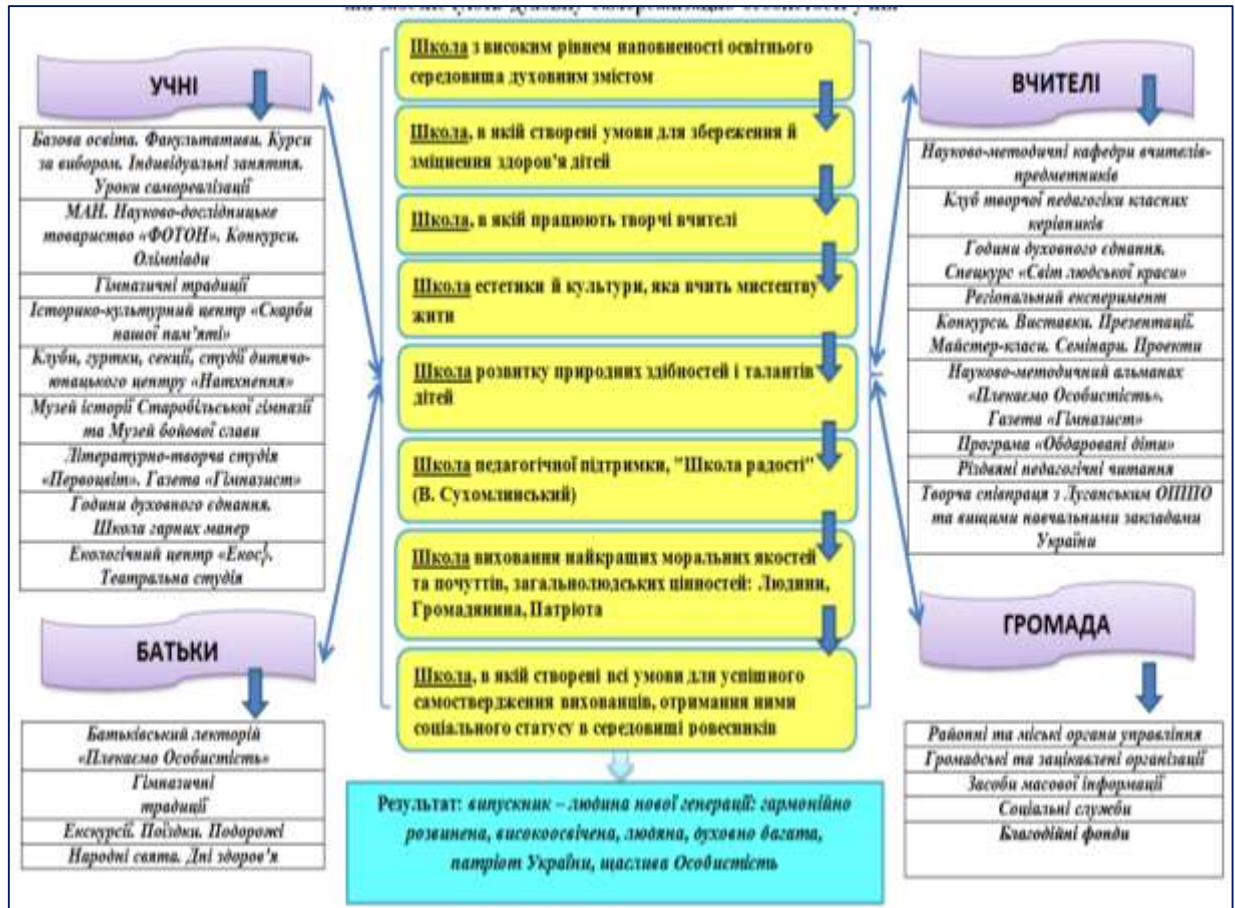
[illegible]

УЧНІ

Базова освіта. Факультативи. Курси за вибором. Індивідуальні заняття. Уроки самореалізації

МАН. Науково-дослідницьке товариство «ФОТОН». Конкурси. Олімпіади

Гімназичні традиції

Історико-культурний центр «Скарби нашої пам'яті»

Клуби, гуртки, секції, студії дитячо-юнацького центру «Натхнення»

Музей історії Старобільської гімназії та Музей бойової слави

Літературно-творча студія «Первоцвіт». Газета «Гімназист»

Години духовного єднання. Школа гарних манер

Екологічний центр «Екос». Театральна студія

БАТЬКИ

Батьківський лекторій «Плекаємо Особистість»

Гімназичні традиції

Екскурсії. Поїздки. Подорожі

Народні свята. Дні здоров'я

Школа з високим рівнем наповненості освітнього середовища духовним змістом

Школа, в якій створені умови для збереження й зміцнення здоров'я дітей

Школа, в якій працюють творчі вчителі

Школа естетики й культури, яка вчить мистецтву жити

Школа розвитку природних здібностей і талантів дітей

Школа педагогічної підтримки, "Школа радості" (В. Сухомлинський)

Школа виховання найкращих моральних якостей та почуттів, загальнолюдських цінностей: Людини, Громадянина, Патріота

Школа, в якій створені всі умови для успішного самоствердження вихованців, отримання ними соціального статусу в середовищі ровесників

Результат: випускник – людина нової генерації: гармонійно розвинена, високоосвічена, людяна, духовно багата, патріот України, щаслива Особистість

ВЧИТЕЛІ

Науково-методичні кафедри вчителів-предметників

Клуб творчої педагогіки класних керівників

Години духовного єднання. Спецкурс «Світ людської краси»

Регіональний експеримент

Конкурси. Виставки. Презентації. Майстер-класи. Семінари. Проекти

Науково-методичний альманах «Плекаємо Особистість». Газета «Гімназист»

Програма «Обдаровані діти»

Різдвяні педагогічні читання

Творча співпраця з Луганським ОІППО та вищими навчальними закладами України

ГРОМАДА

Районні та міські органи управління

Громадські та зацікавлені організації

Засоби масової інформації

Соціальні служби

Благодійні фонди